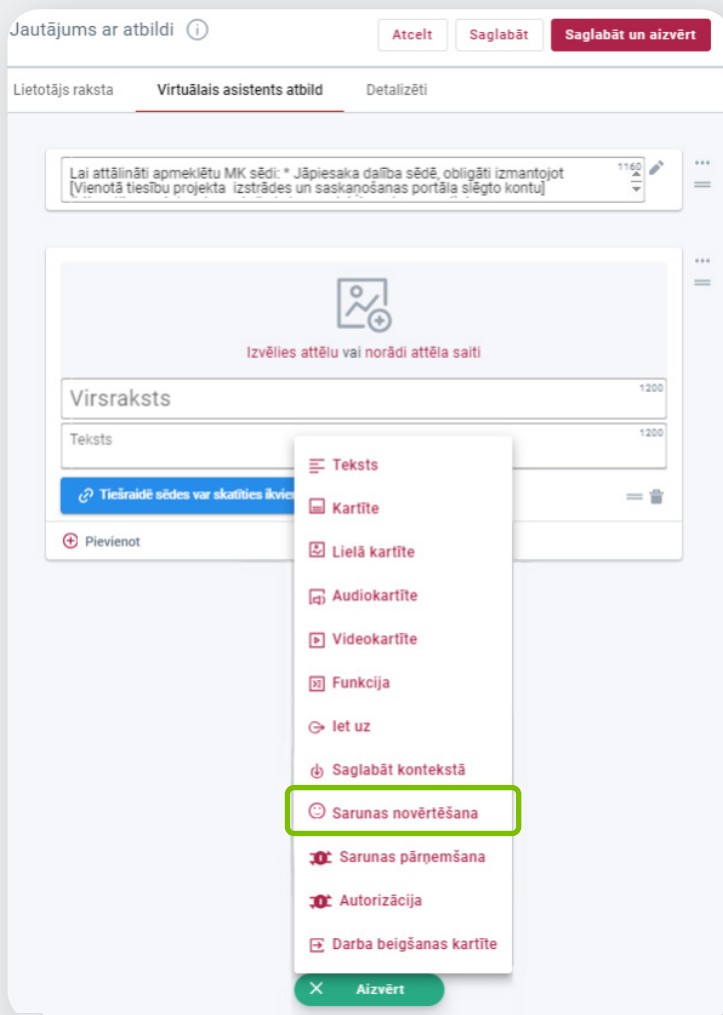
Jautājums ar atbildi

Atcelt
Saglabāt
Saglabāt un aizvērt

Lietotājs raksta
Virtuālais asistents atbild
Detalizēti

Lai attālināti apmeklētu MK sēdi: * Jāpiesaka dalība sēdē, obligāti izmantojot [Vienotā tiesību projekta izstrādes un saskaņošanas portāla slēgto kontu]
1160

Izvēlies attēlu vai norādi attēla saiti

Virsraksts
1200

Teksts
1200

Tiešraidē sēdes var skatīties ikvie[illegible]

Pievienot

Teksts
Kartīte
Lielā kartīte
Audiokartīte
Videokartīte
Funkcija
Iet uz
Saglabāt kontekstā
Sarunas novērtēšana
Sarunas pārņemšana
Autorizācija
Darba beigšanas kartīte

Aizvērt